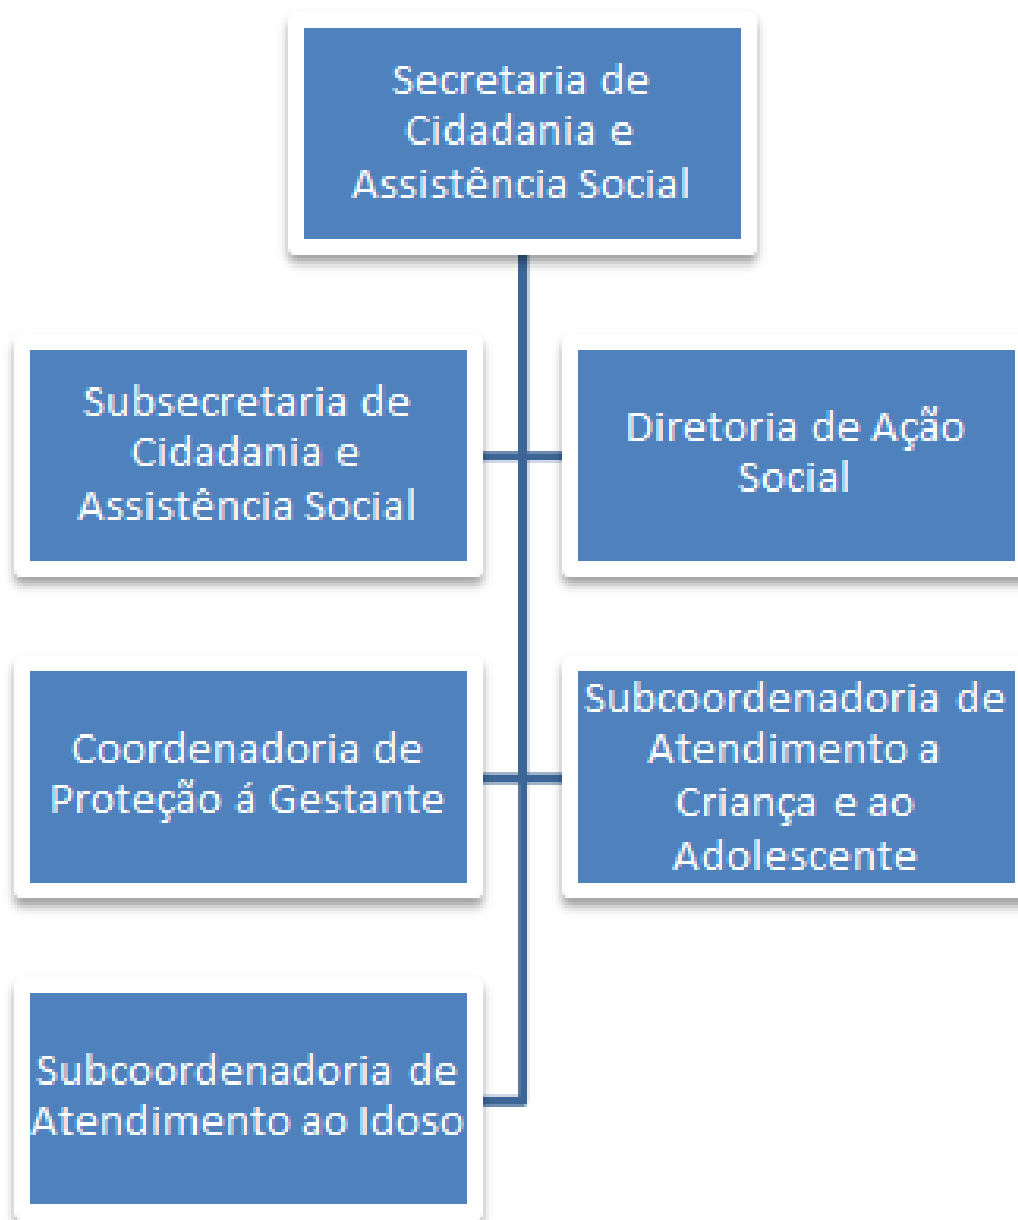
Secretaria de Cidadania e Assistência Social

Subsecretaria de Cidadania e Assistência Social

Diretoria de Ação Social

Coordenadoria de Proteção á Gestante

Subcoordenadoria de Atendimento a Criança e ao Adolescente

Subcoordenadoria de Atendimento ao Idoso